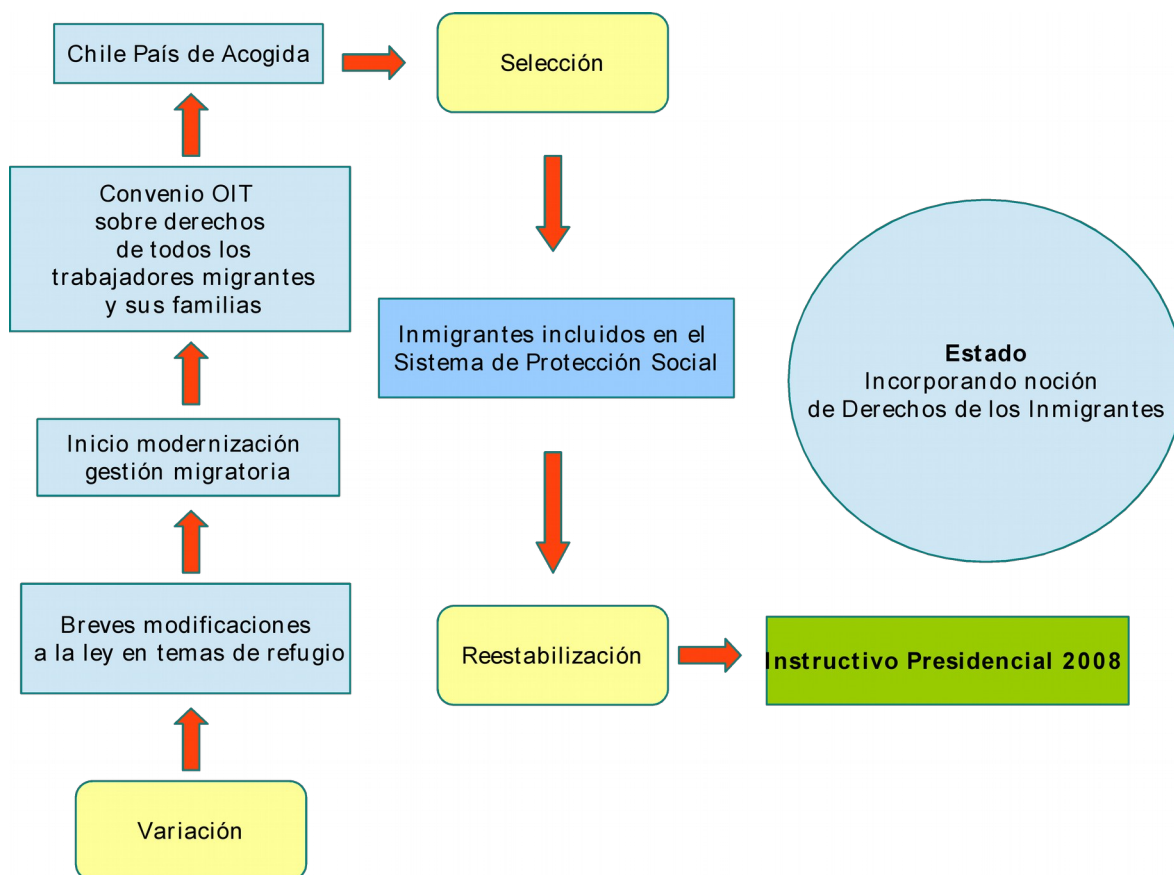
Chile País de Acogida

Selección

Convenio OIT sobre derechos de todos los trabajadores migrantes y sus familias

Inmigrantes incluidos en el Sistema de Protección Social

Estado
Incorporando noción de Derechos de los Inmigrantes

Inicio modernización gestión migratoria

Breves modificaciones a la ley en temas de refugio

Reestabilización

Instructivo Presidencial 2008

Variación